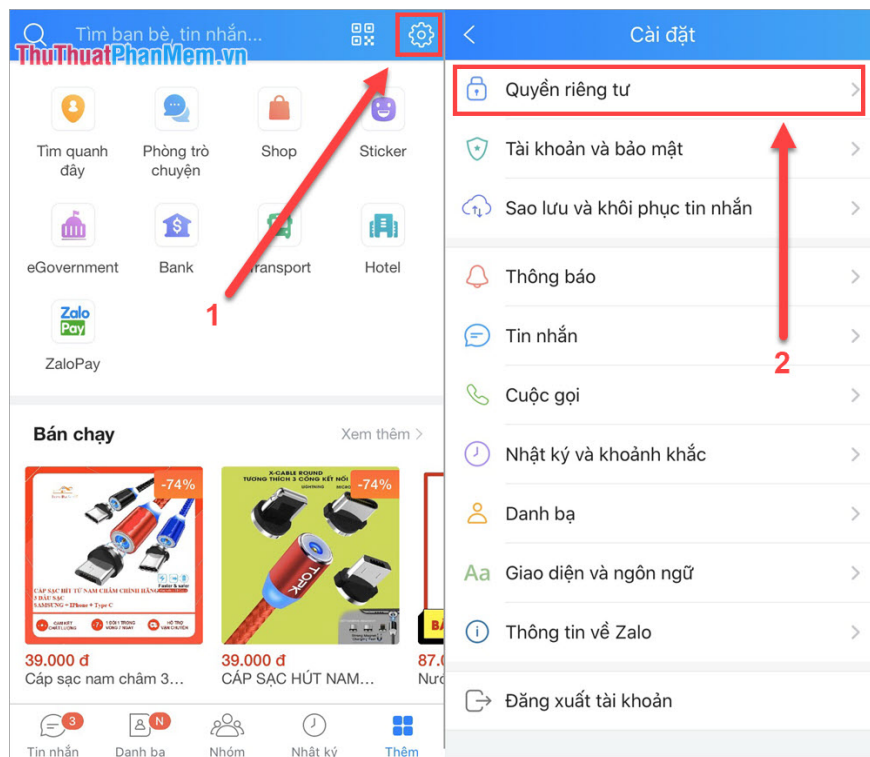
Tìm bạn bè, tin nhắn...

ThuThuatPhanMem.vn

Tìm quanh đây

Phòng trò chuyện

Shop

Sticker

eGovernment

Bank

Transport

Hotel

Zalo Pay

ZaloPay

1

Bán chạy

Xem thêm >

-74%

-74%

X-CABLE ROUND TƯƠNG THÍCH 3 CỔNG KẾT NỐI

TOPK

CÁP SẠC HÍT TỪ NAM CHÂM CHÍNH HÃNG 3 ĐẦU SẠC SAMSUNG + IPhone + Type C

39.000 đ

Cáp sạc nam châm 3...

39.000 đ

CÁP SẠC HÚT NAM...

87.0

Nươ

3

Tin nhắn

N

Danh bạ

Nhóm

Nhật ký

Thêm

Cài đặt

Quyền riêng tư

Tài khoản và bảo mật

Sao lưu và khôi phục tin nhắn

Thông báo

Tin nhắn

Cuộc gọi

Nhật ký và khoảnh khắc

Danh bạ

Aa Giao diện và ngôn ngữ

Thông tin về Zalo

Đăng xuất tài khoản

2